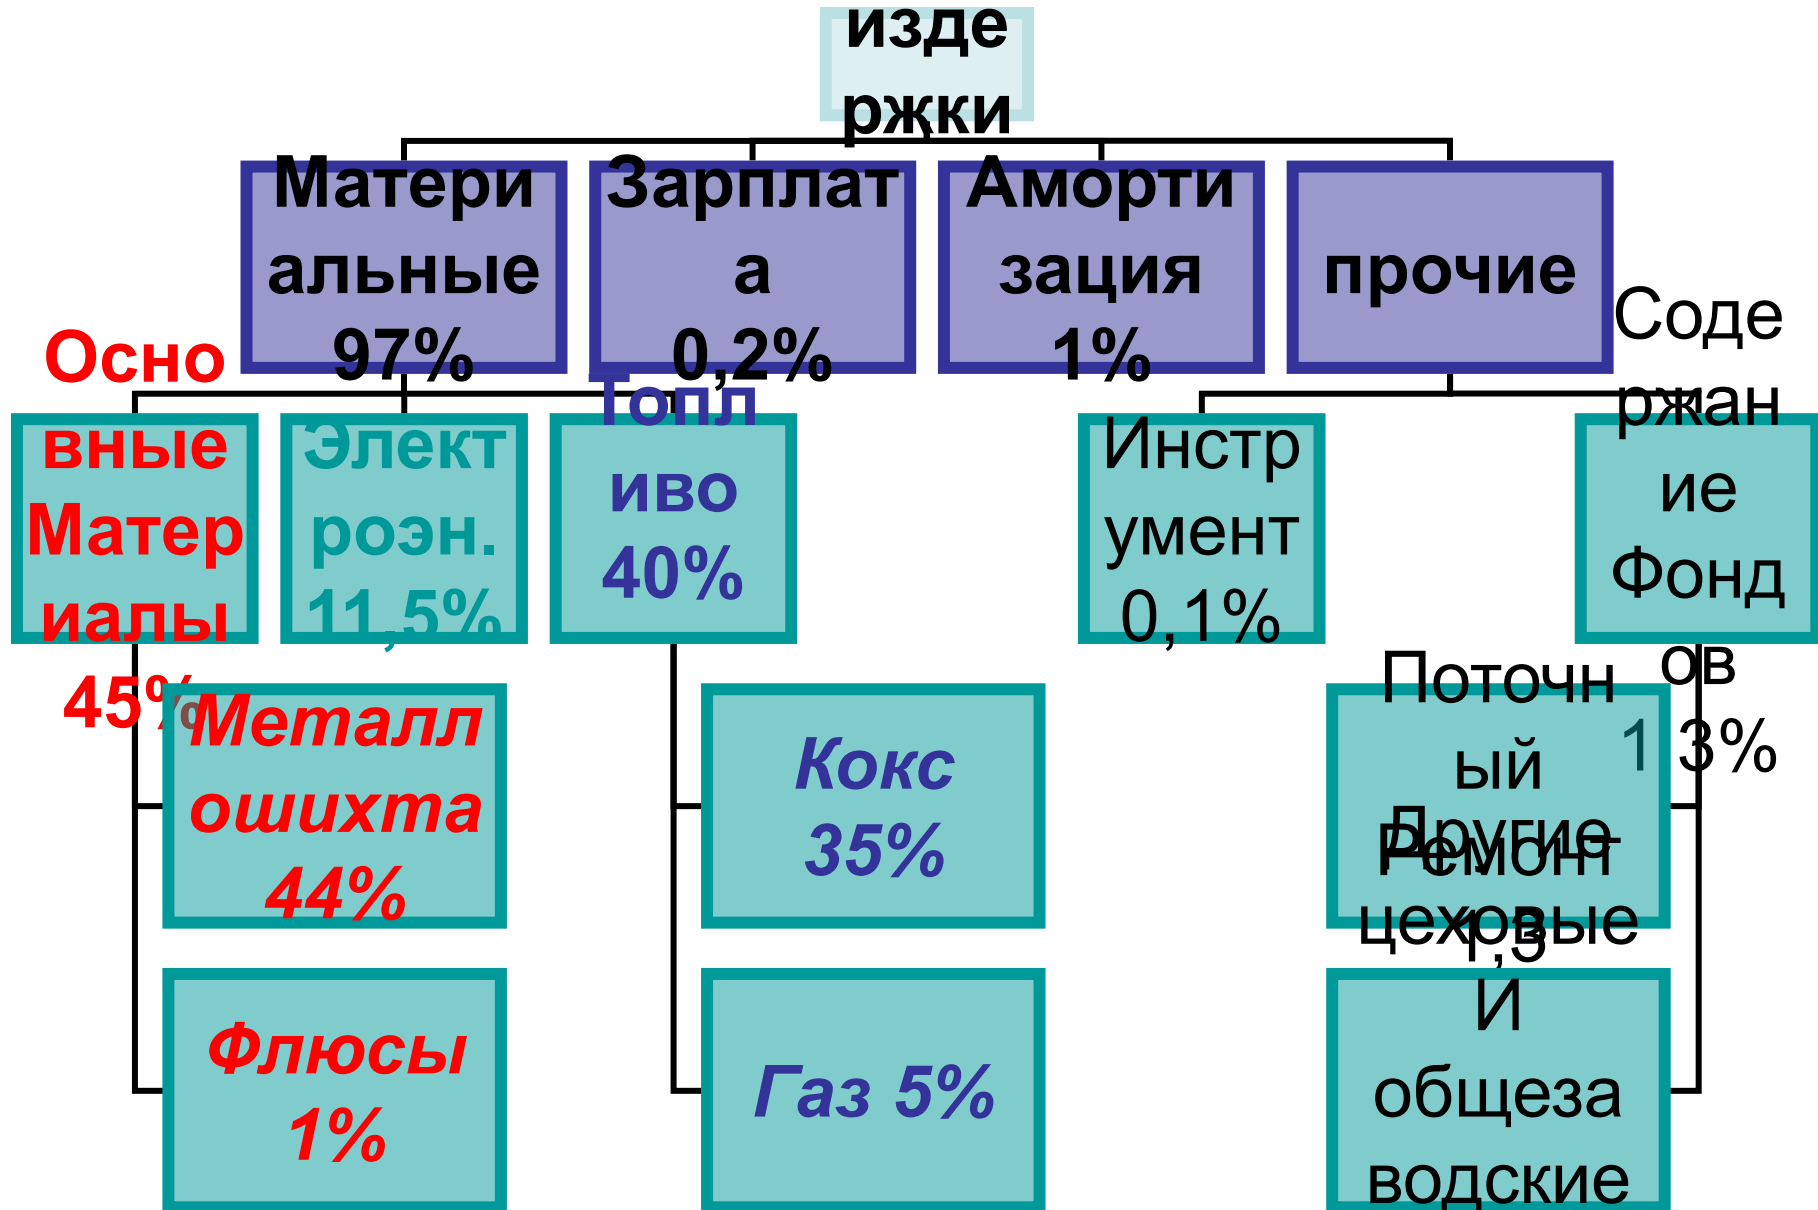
изде ржки

Матери альные 97%

Зарплат а 0,2%

Аморти зация 1%

прочие

Осно вные Матер иалы 45%

Элект роэн. 11,5%

Топл иво 40%

Инстр умент 0,1%

Соде ржан ие Фонд ов 1,3%

Металл ошихта 44%

Флюсы 1%

Кокс 35%

Газ 5%

Поточн ый Ремонт 1,5

Другие цеховые И общеза водские